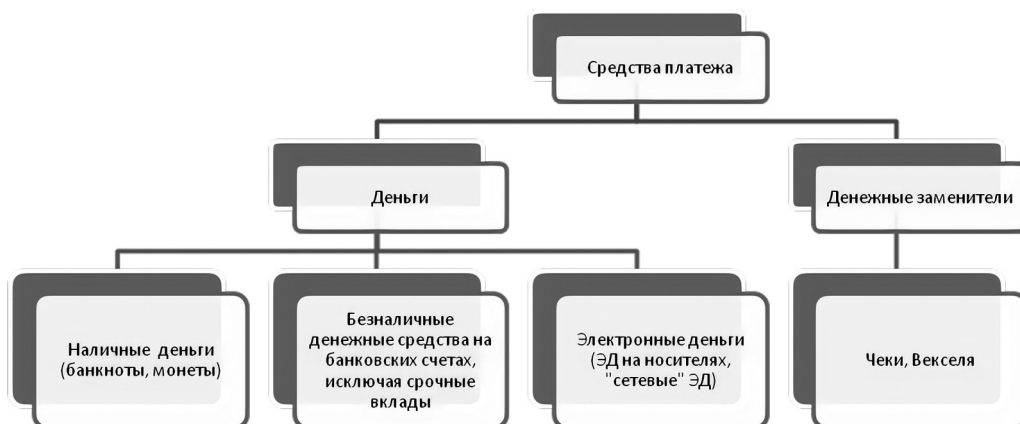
Средства платежа

Деньги

Денежные заменители

Наличные деньги (банкноты, монеты)

Безналичные денежные средства на банковских счетах, исключая срочные вклады

Электронные деньги (ЭД на носителях, "сетевые" ЭД)

Чеки, Векселя